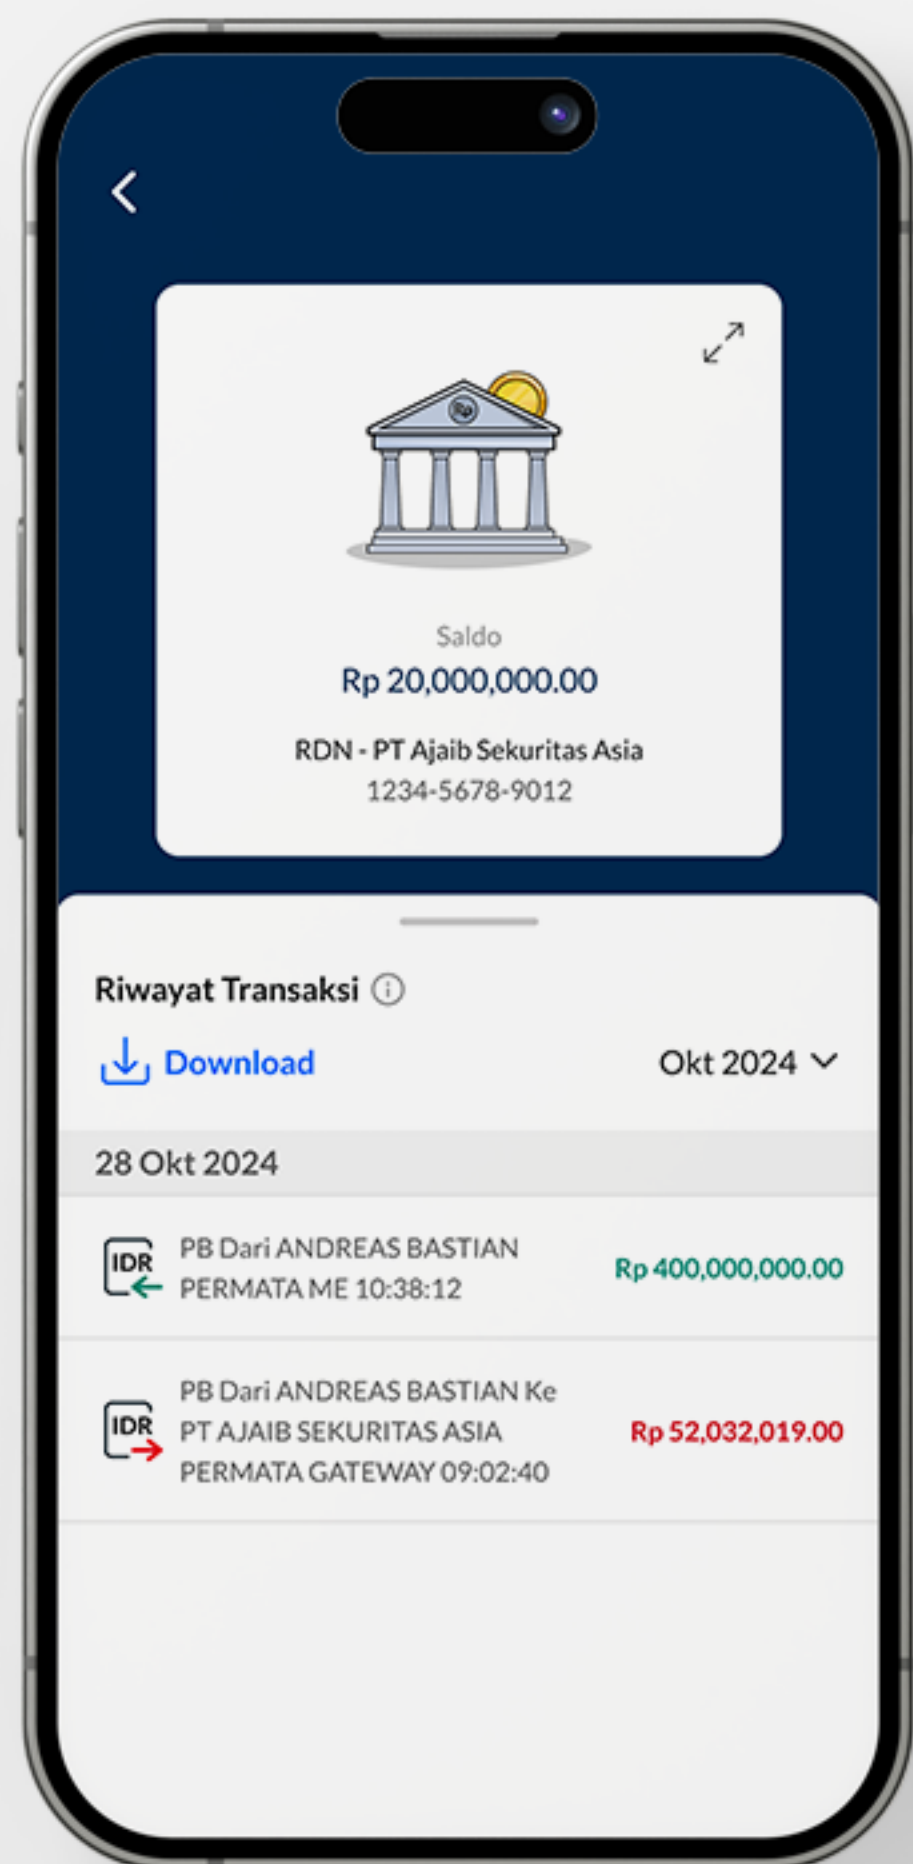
Rp

Saldo

Rp 20,000,000.00

RDN - PT Ajaib Sekuritas Asia

1234-5678-9012

Riwayat Transaksi

Download

Okt 2024

28 Okt 2024

IDR

PB Dari ANDREAS BASTIAN PERMATA ME 10:38:12

Rp 400,000,000.00

IDR

PB Dari ANDREAS BASTIAN Ke PT AJAIB SEKURITAS ASIA PERMATA GATEWAY 09:02:40

Rp 52,032,019.00